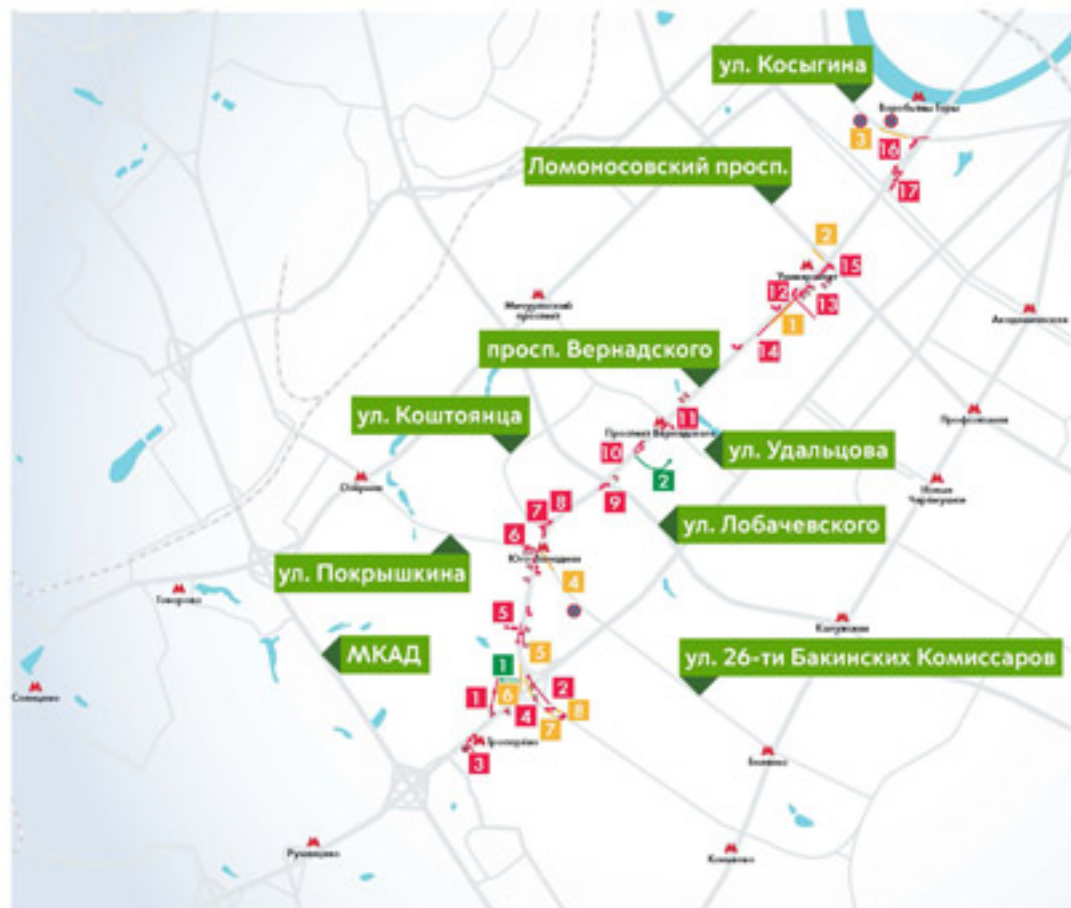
ул. Косыгина

Воробьёвы горы

3

16

17

Ломоносовский просп.

2

15

Университет

12

13

1

14

Мичуринский проспект

Академическая

просп. Вернадского

ул. Коштоянца

11

Проспект Вернадского

10

2

ул. Удальцова

Профсоюзная

9

Озёрная

7

8

6

ул. Лобачевского

Новые Черёмушки

Юго-Западная

4

ул. Покрышкина

Говорово

5

Калужская

5

МКАД

1

ул. 26-ти Бакинских Комиссаров

1

6

2

4

8

7

Солнцево

Тропарёво

3

Беляево

Румянцево

Коньково